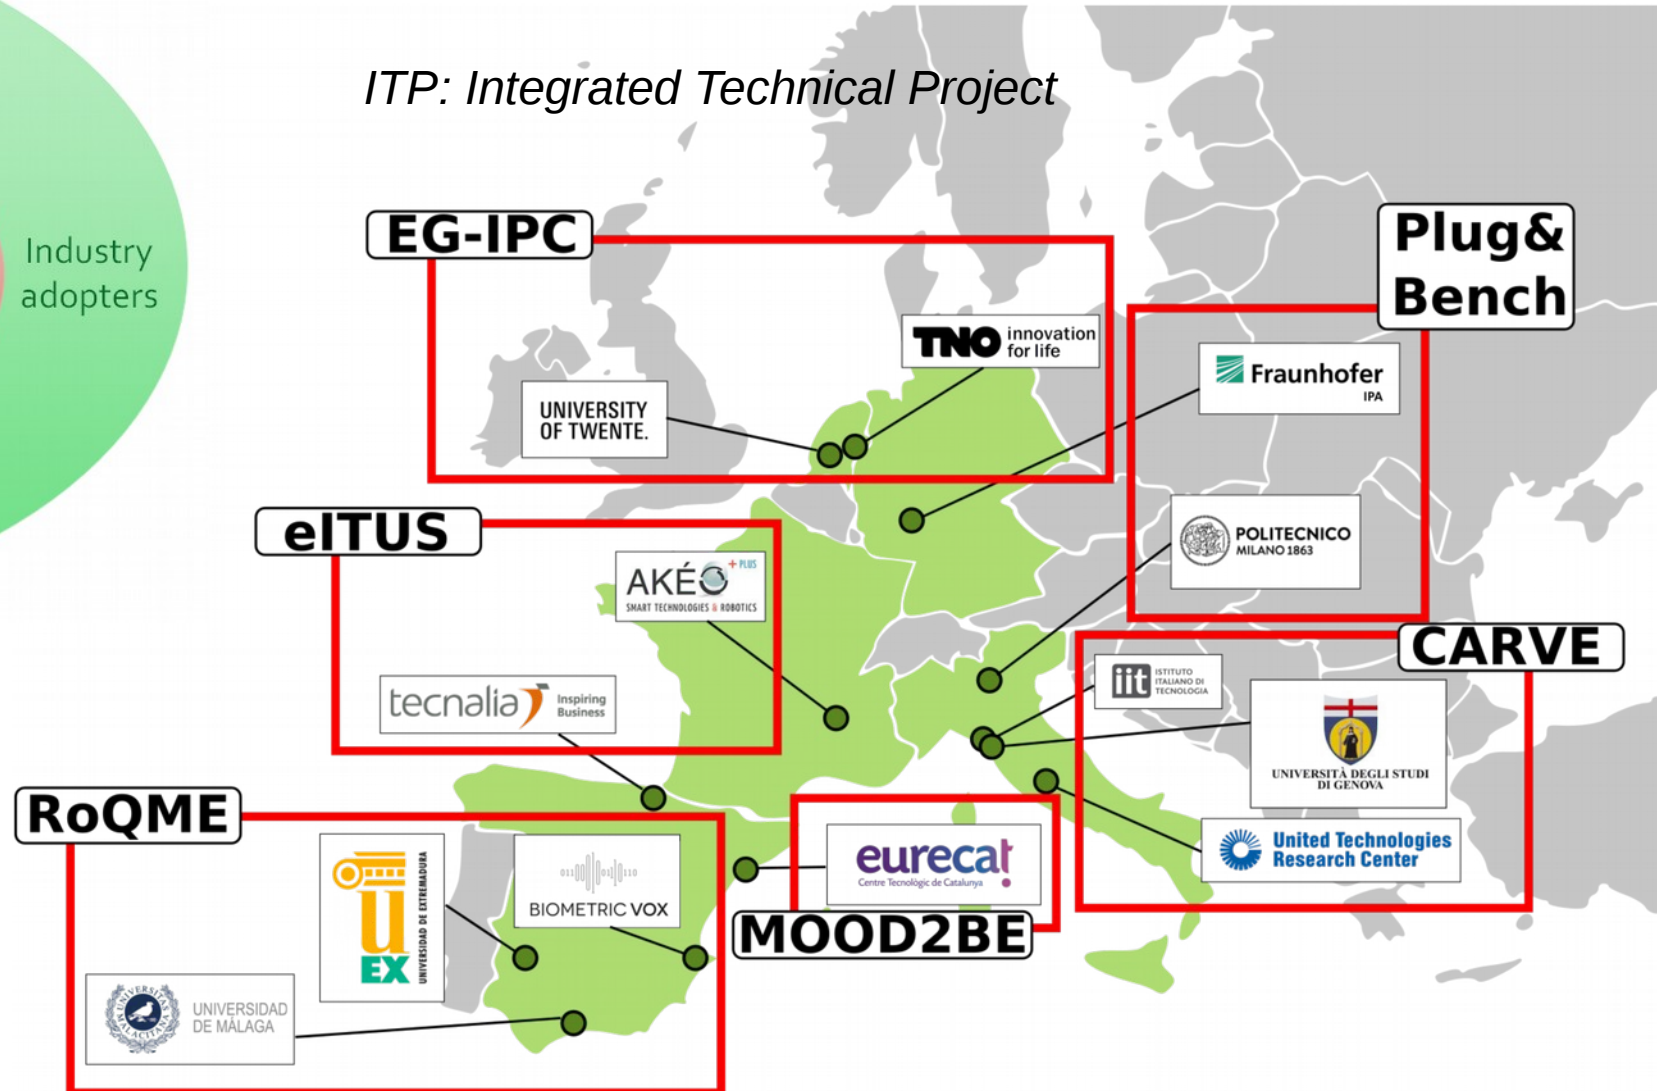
ITP: Integrated Technical Project

Industry adopters

EG-IPC

TNO innovation for life

UNIVERSITY OF TWENTE.

Plug& Bench

Fraunhofer IPA

POLITECNICO MILANO 1863

eITUS

AKÉO + PLUS SMART TECHNOLOGIES & ROBOTICS

tecnalia Inspiring Business

CARVE

iit ISTITUTO ITALIANO DI TECNOLOGIA

UNIVERSITÀ DEGLI STUDI DI GENOVA

United Technologies Research Center

RoQME

UEX UNIVERSIDAD DE EXTREMADURA

BIOMETRIC VOX

UNIVERSIDAD DE MÁLAGA

eurecat Centre Tecnològic de Catalunya

MOOD2BE